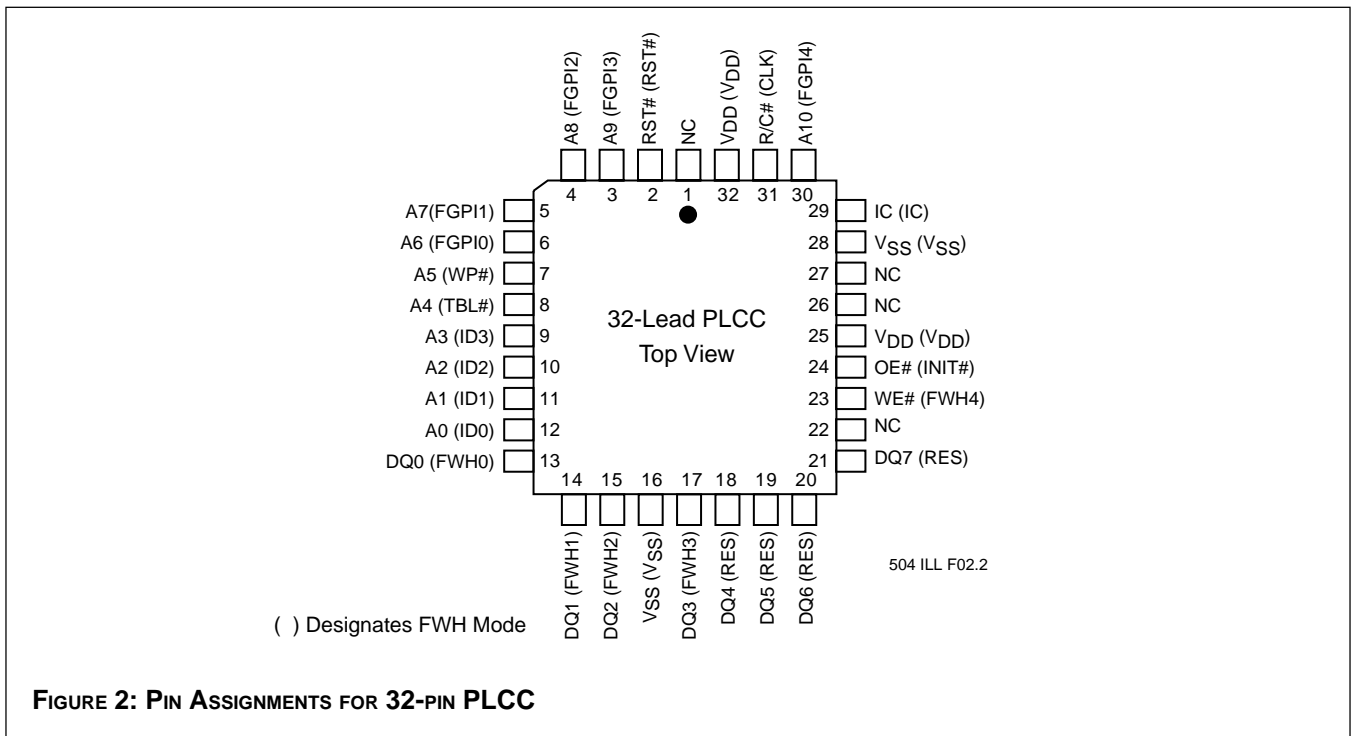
A8 (FGPI2)
A9 (FGPI3)
RST# (RST#)
NC
$V_{DD}$ ($V_{DD}$)
R/C# (CLK)
A10 (FGPI4)

4 3 2 1 32 31 30

A7(FGPI1) 5
A6 (FGPI0) 6
A5 (WP#) 7
A4 (TBL#) 8
A3 (ID3) 9
A2 (ID2) 10
A1 (ID1) 11
A0 (ID0) 12
DQ0 (FWH0) 13

32-Lead PLCC
Top View

29 IC (IC)
28 $V_{SS}$ ($V_{SS}$)
27 NC
26 NC
25 $V_{DD}$ ($V_{DD}$)
24 OE# (INIT#)
23 WE# (FWH4)
22 NC
21 DQ7 (RES)

14 15 16 17 18 19 20

DQ1 (FWH1)
DQ2 (FWH2)
$V_{SS}$ ($V_{SS}$)
DQ3 (FWH3)
DQ4 (RES)
DQ5 (RES)
DQ6 (RES)

504 ILL F02.2

( ) Designates FWH Mode

FIGURE 2: PIN ASSIGNMENTS FOR 32-PIN PLCC